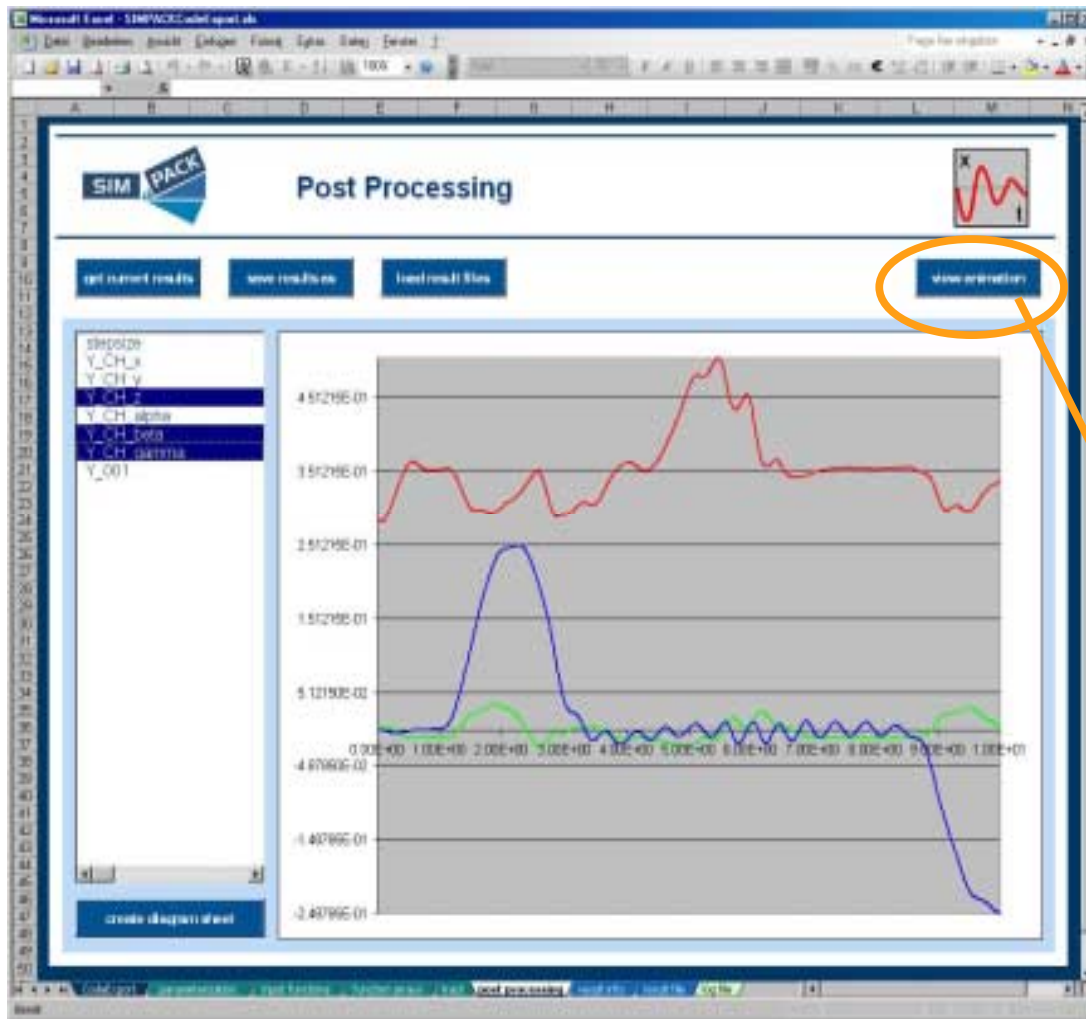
Microsoft Excel - SIMPACKCodeExport.xls

Datei Bearbeiten Ansicht Einfügen Format Extras Daten Fenster ?

100%

A B C D E F G H I J K L M N

SIM PACK

Post Processing

x

t

get current results

save results as

load result files

view animation

stepsize
Y_CH_x
Y_CH_y
Y_CH_z
Y_CH_alpha
Y_CH_beta
Y_CH_gamma
Y_001

create diagram sheet

4.51216E-01
3.51216E-01
2.51216E-01
1.51216E-01
5.12150E-02
-4.87850E-02
-1.48785E-01
-2.48785E-01

0.00E+00 1.00E+00 2.00E+00 3.00E+00 4.00E+00 5.00E+00 6.00E+00 7.00E+00 8.00E+00 9.00E+00 1.00E+01

post processing

Bereit